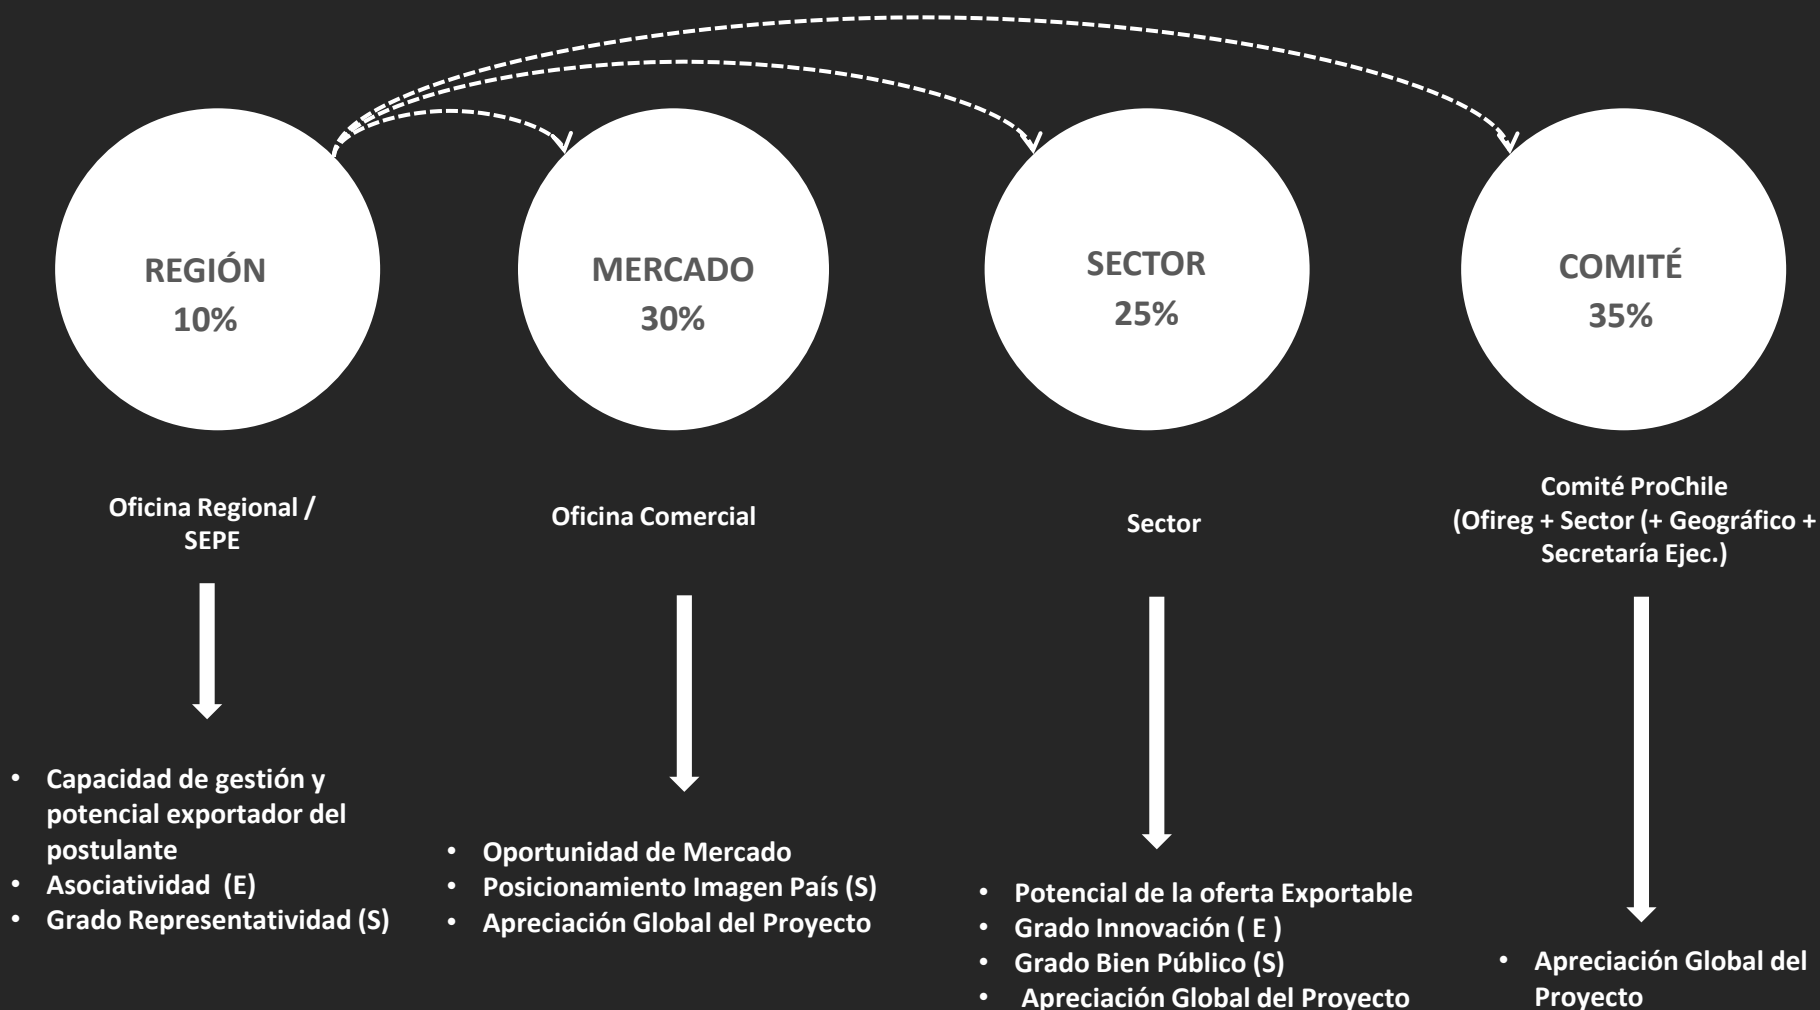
REGIÓN
10%

MERCADO
30%

SECTOR
25%

COMITÉ
35%

Oficina Regional / SEPE

- Capacidad de gestión y potencial exportador del postulante
- Asociatividad (E)
- Grado Representatividad (S)

Oficina Comercial

- Oportunidad de Mercado
- Posicionamiento Imagen País (S)
- Apreciación Global del Proyecto

Sector

- Potencial de la oferta Exportable
- Grado Innovación ( E )
- Grado Bien Público (S)
- Apreciación Global del Proyecto

Comité ProChile
(Ofireg + Sector (+ Geográfico + Secretaría Ejec.)

- Apreciación Global del Proyecto